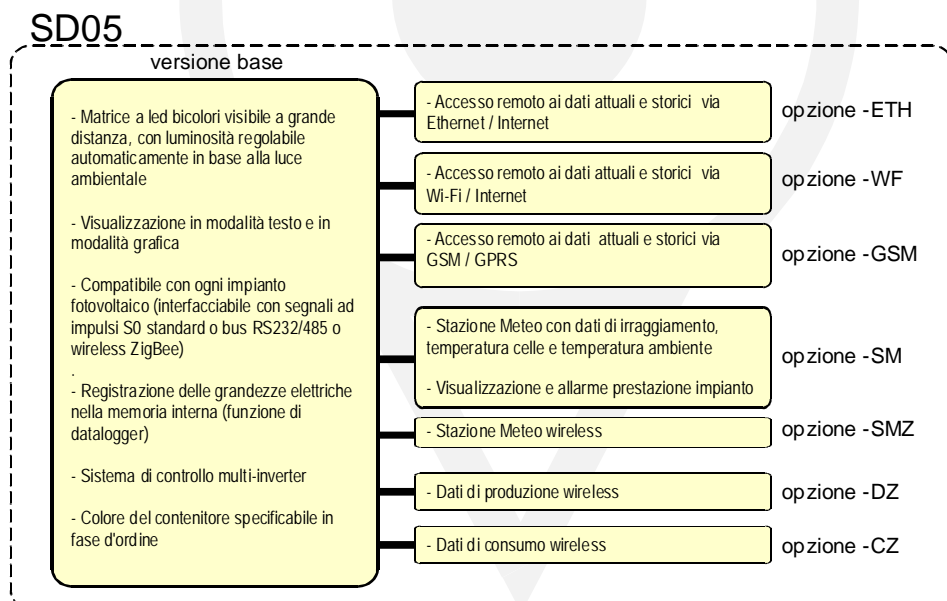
SD05

versione base

- Matrice a led bicolori visibile a grande distanza, con luminosità regolabile automaticamente in base alla luce ambientale

- Visualizzazione in modalità testo e in modalità grafica

- Compatibile con ogni impianto fotovoltaico (interfacciabile con segnali ad impulsi S0 standard o bus RS232/485 o wireless ZigBee)

.
- Registrazione delle grandezze elettriche nella memoria interna (funzione di datalogger)

- Sistema di controllo multi-inverter

- Colore del contenitore specificabile in fase d'ordine

- Accesso remoto ai dati attuali e storici via Ethernet / Internet

opzione -ETH

- Accesso remoto ai dati attuali e storici via Wi-Fi / Internet

opzione -WF

- Accesso remoto ai dati attuali e storici via GSM / GPRS

opzione -GSM

- Stazione Meteo con dati di irraggiamento, temperatura celle e temperatura ambiente

- Visualizzazione e allarme prestazione impianto

opzione -SM

- Stazione Meteo wireless

opzione -SMZ

- Dati di produzione wireless

opzione -DZ

- Dati di consumo wireless

opzione -CZ